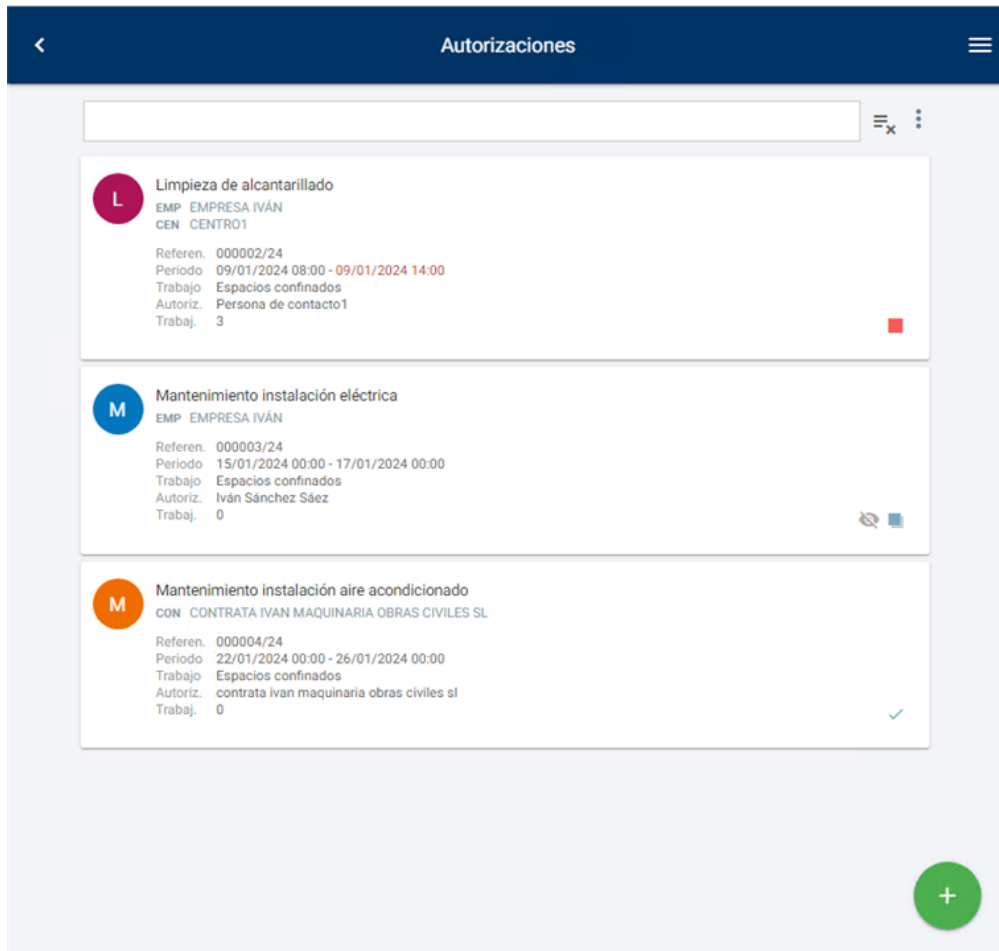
Autorizaciones

L
Limpieza de alcantarillado
EMP EMPRESA IVÁN
CEN CENTRO1

Referen. 000002/24
Periodo 09/01/2024 08:00 - 09/01/2024 14:00
Trabajo Espacios confinados
Autoriz. Persona de contacto1
Trabaj. 3

M
Mantenimiento instalación eléctrica
EMP EMPRESA IVÁN

Referen. 000003/24
Periodo 15/01/2024 00:00 - 17/01/2024 00:00
Trabajo Espacios confinados
Autoriz. Iván Sánchez Sáez
Trabaj. 0

M
Mantenimiento instalación aire acondicionado
CON CONTRATA IVAN MAQUINARIA OBRAS CIVILES SL

Referen. 000004/24
Periodo 22/01/2024 00:00 - 26/01/2024 00:00
Trabajo Espacios confinados
Autoriz. contrata ivan maquinaria obras civiles sl
Trabaj. 0

+